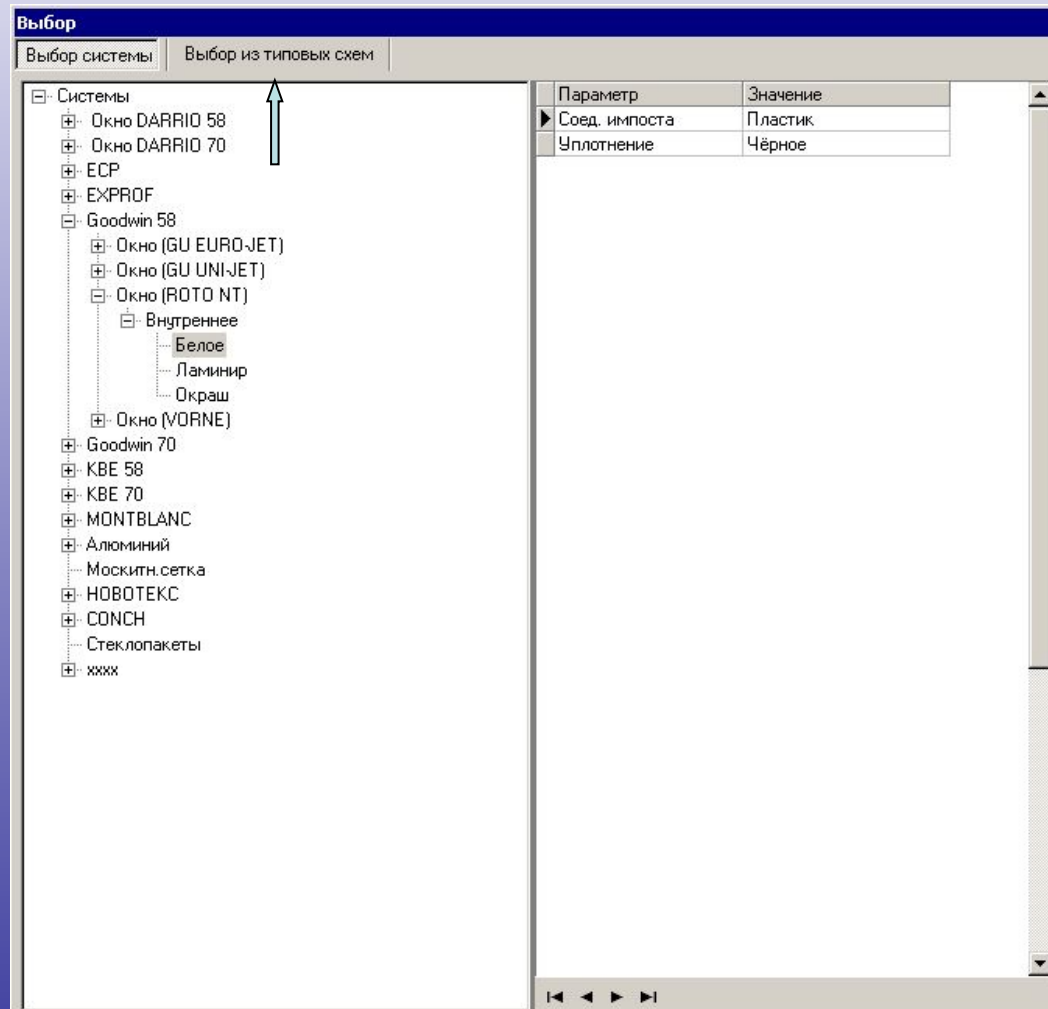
Выбор

Выбор системы | Выбор из типовых схем

Системы
Окно DARRIO 58
Окно DARRIO 70
ECP
EXPROF
Goodwin 58
Окно (GU EURO-JET)
Окно (GU UNI-JET)
Окно (ROTO NT)
Внутреннее
Белое
Ламинир
Окраш
Окно (VORNE)
Goodwin 70
KBE 58
KBE 70
MONTBLANC
Алюминий
Москитн.сетка
НОВОТЕКС
CONCH
Стеклопакеты
xxxx

| Параметр | Значение |
|---|---|
| Соед. импоста | Пластик |
| Уплотнение | Чёрное |